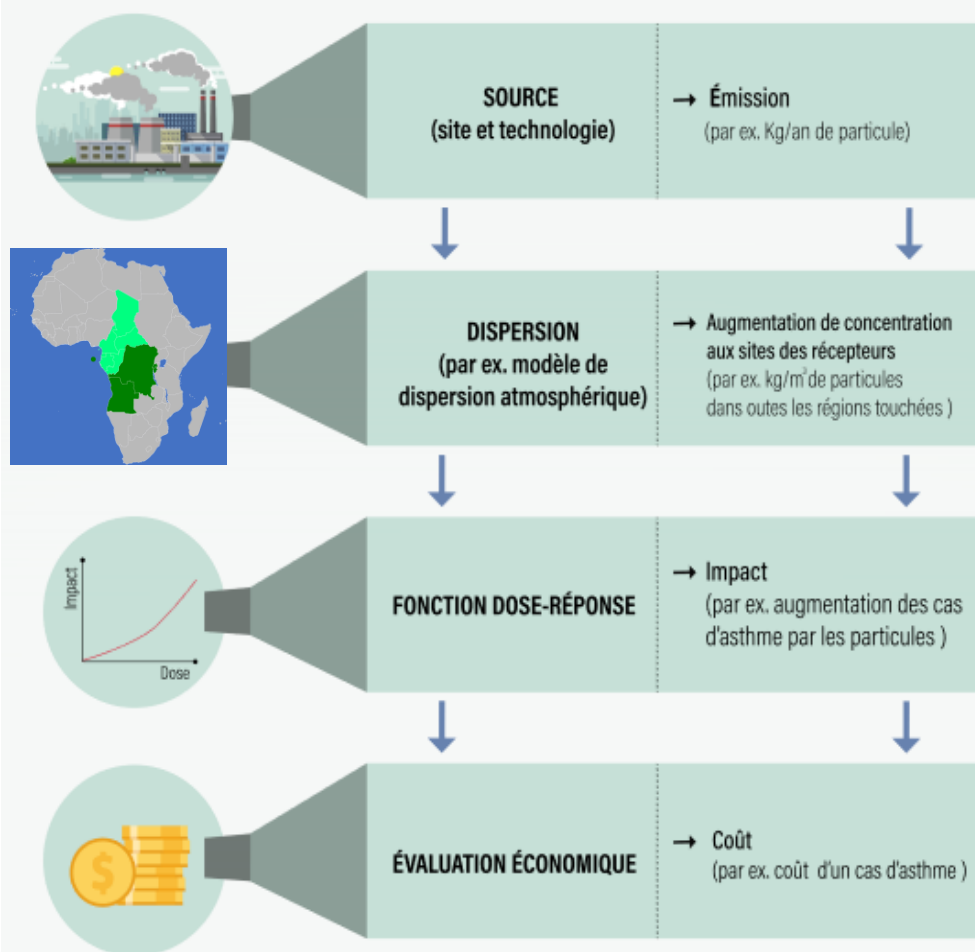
SOURCE
(site et technologie)

→ Émission
(par ex. Kg/an de particule)

DISPERSION
(par ex. modèle de dispersion atmosphérique)

→ Augmentation de concentration aux sites des récepteurs
(par ex. kg/m$^3$ de particules dans outes les régions touchées )

Impact

Dose

FONCTION DOSE-RÉPONSE

→ Impact
(par ex. augmentation des cas d'asthme par les particules )

$

ÉVALUATION ÉCONOMIQUE

→ Coût
(par ex. coût d'un cas d'asthme )